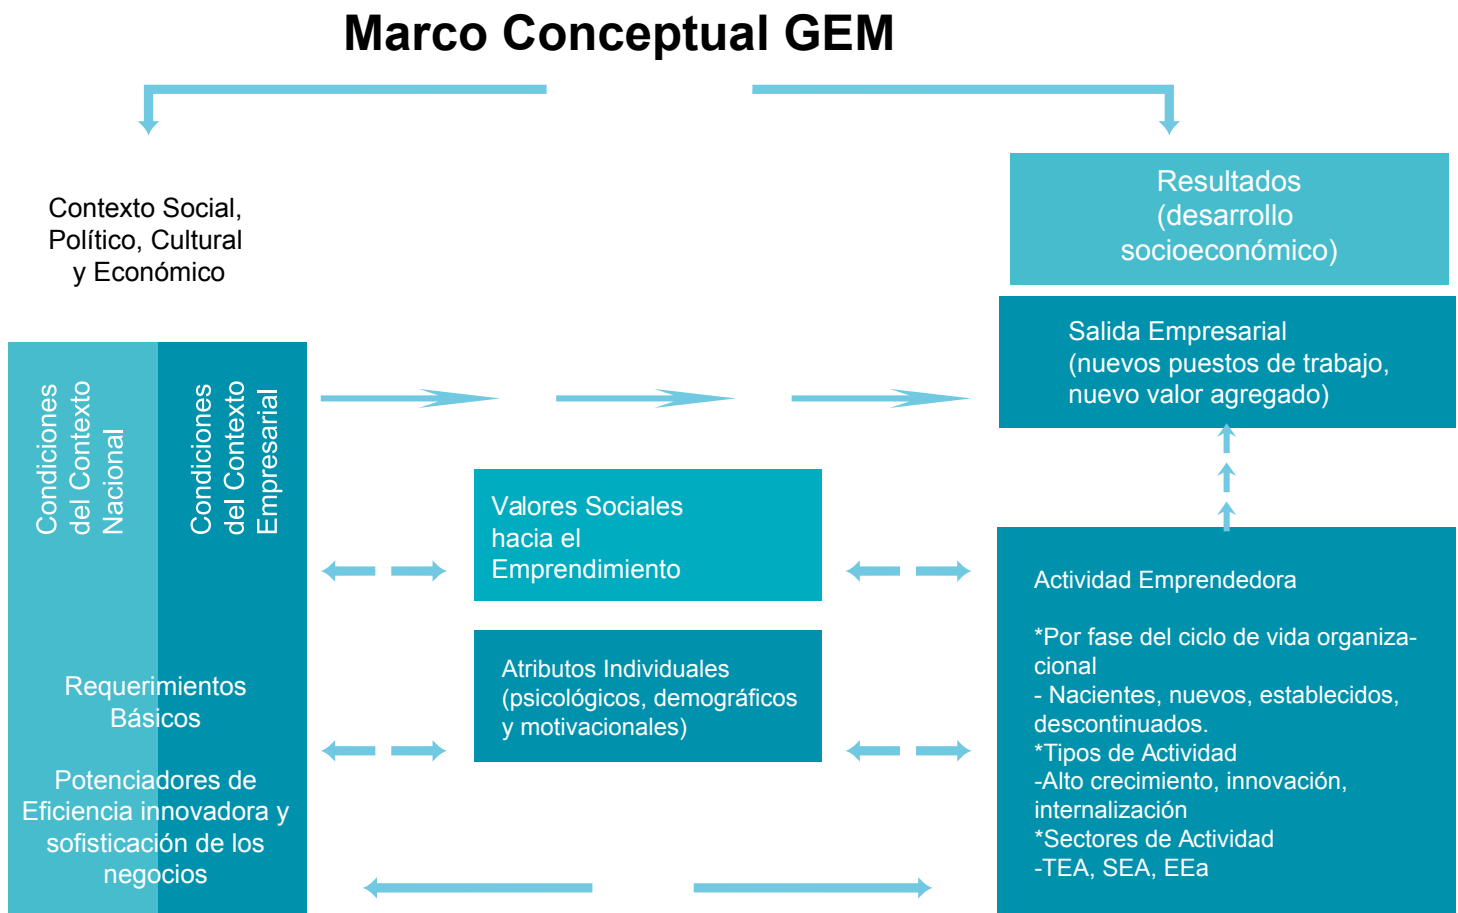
Marco Conceptual GEM

Contexto Social, Político, Cultural y Económico

Resultados (desarrollo socioeconómico)

Salida Empresarial (nuevos puestos de trabajo, nuevo valor agregado)

Condiciones del Contexto Nacional

Condiciones del Contexto Empresarial

Valores Sociales hacia el Emprendimiento

Atributos Individuales (psicológicos, demográficos y motivacionales)

Actividad Emprendedora

*Por fase del ciclo de vida organizacional
- Nacientes, nuevos, establecidos, descontinuados.
*Tipos de Actividad
-Alto crecimiento, innovación, internalización
*Sectores de Actividad
-TEA, SEA, EEa

Requerimientos Básicos

Potenciadores de Eficiencia innovadora y sofisticación de los negocios